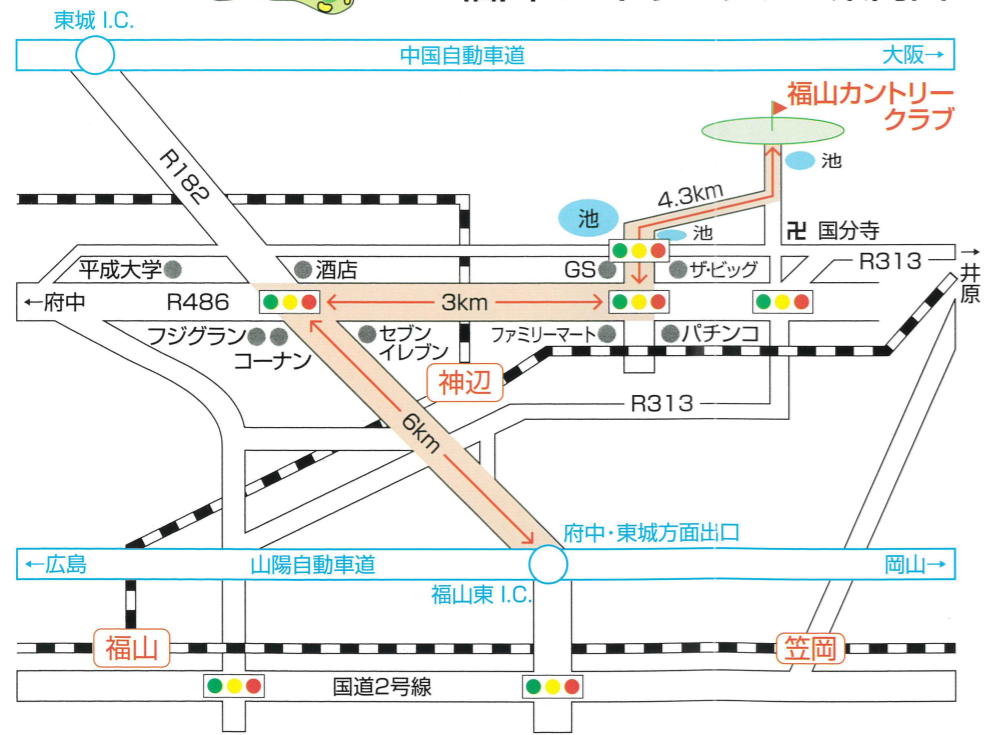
東城 I.C.

中国自動車道

大阪→

福山カントリークラブ

池

4.3km

池

池

卍 国分寺

R313

→井原

R182

平成大学

酒店

GS

ザ・ビッグ

←府中

R486

3km

フジグラン

コーナン

セブンイレブン

ファミリーマート

パチンコ

神辺

R313

6km

府中・東城方面出口

←広島

山陽自動車道

岡山→

福山東 I.C.

福山

笠岡

国道2号線